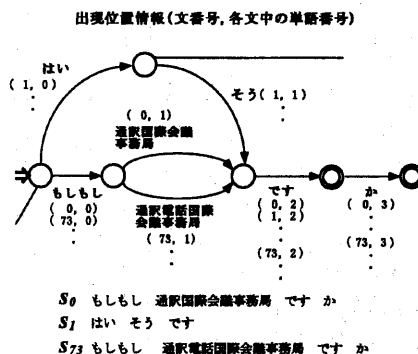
出現位置情報(文番号, 各文中の単語番号)

はい
( 1, 0)
:

( 0, 1)
通訳国際会議事務局

そう( 1, 1)
:

もしもし
( 0, 0)
( 73, 0)
:

通訳電話国際会議事務局
( 73, 1)
:

です
( 0, 2)
( 1, 2)
:
( 73, 2)
:

か
( 0, 3)
:
( 73, 3)
:

$S_0$ もしもし 通訳国際会議事務局 です か
$S_1$ はい そう です
$S_{73}$ もしもし 通訳電話国際会議事務局 です か